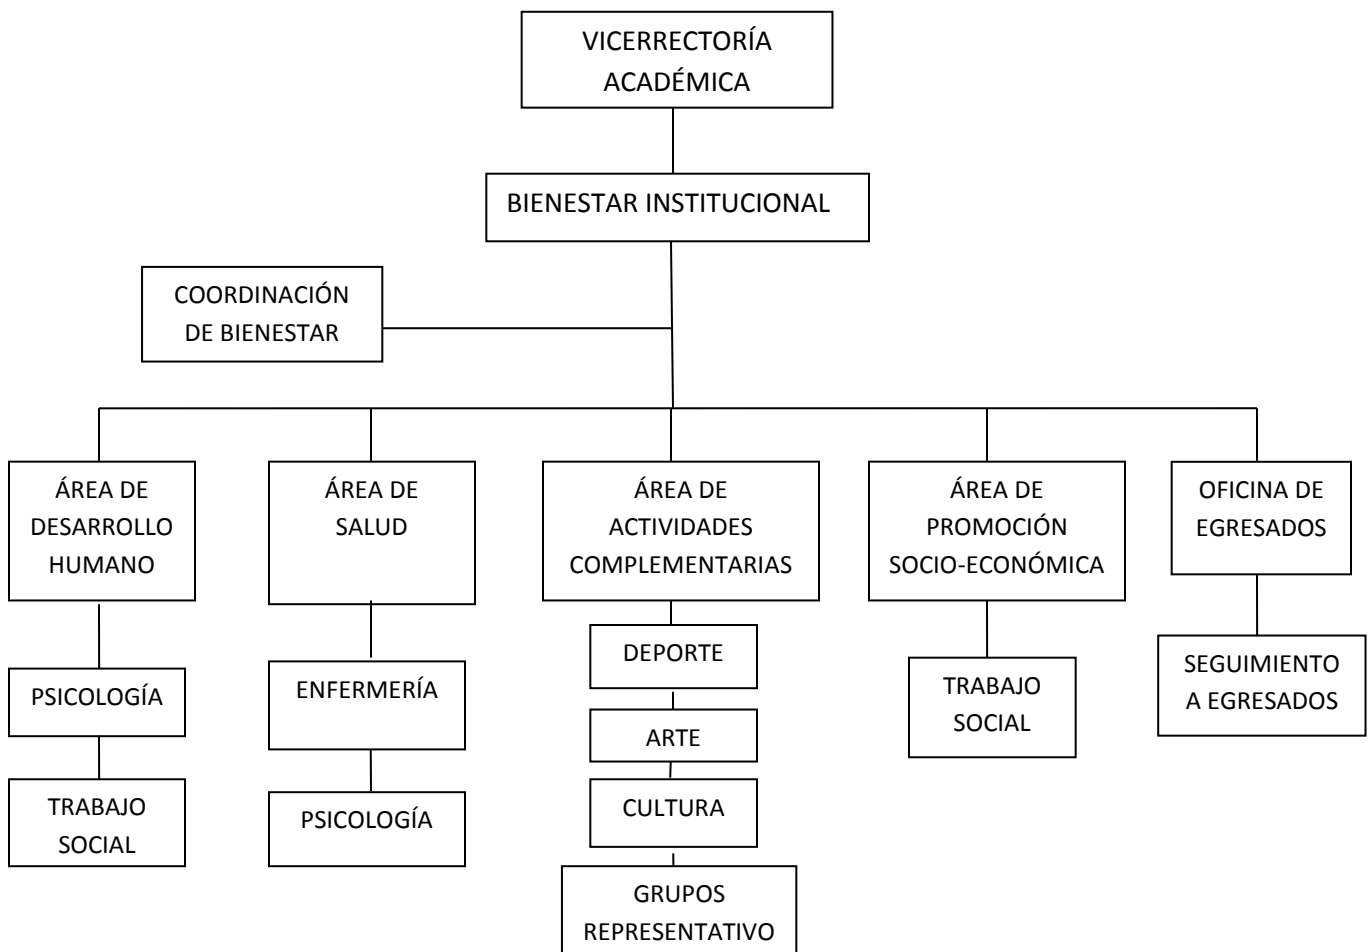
VICERRECTORÍA ACADÉMICA

BIENESTAR INSTITUCIONAL

COORDINACIÓN DE BIENESTAR

ÁREA DE DESARROLLO HUMANO

PSICOLOGÍA

TRABAJO SOCIAL

ÁREA DE SALUD

ENFERMERÍA

PSICOLOGÍA

ÁREA DE ACTIVIDADES COMPLEMENTARIAS

DEPORTE

ARTE

CULTURA

GRUPOS REPRESENTATIVO

ÁREA DE PROMOCIÓN SOCIO-ECONÓMICA

TRABAJO SOCIAL

OFICINA DE EGRESADOS

SEGUIMIENTO A EGRESADOS